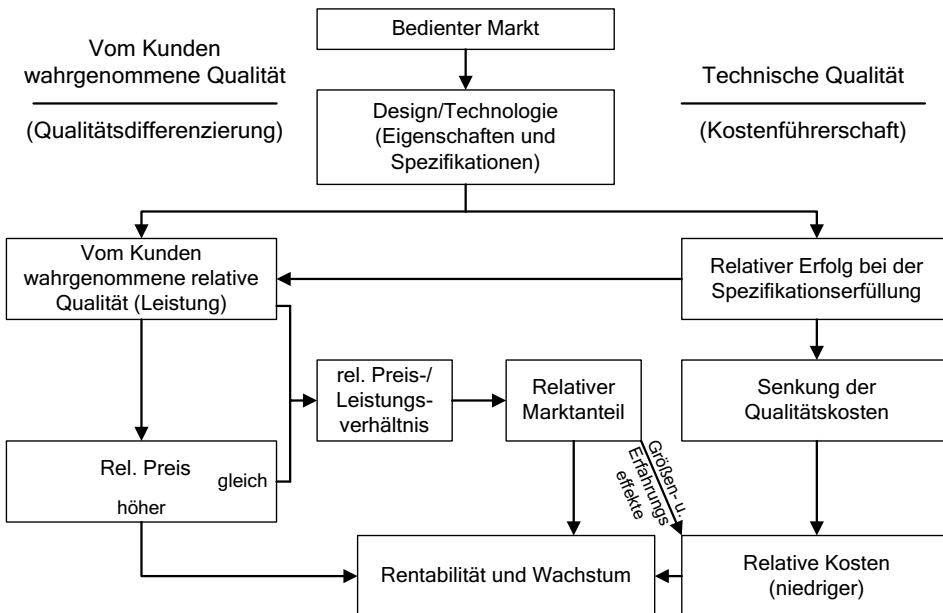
Vom Kunden wahrgenommene Qualität

(Qualitätsdifferenzierung)

Bedienter Markt

Design/Technologie (Eigenschaften und Spezifikationen)

Technische Qualität

(Kostenführerschaft)

Vom Kunden wahrgenommene relative Qualität (Leistung)

Relativer Erfolg bei der Spezifikationserfüllung

rel. Preis-/ Leistungsverhältnis

Relativer Marktanteil

Senkung der Qualitätskosten

Rel. Preis

gleich

höher

Größen- u. Erfahrungseffekte

Rentabilität und Wachstum

Relative Kosten (niedriger)